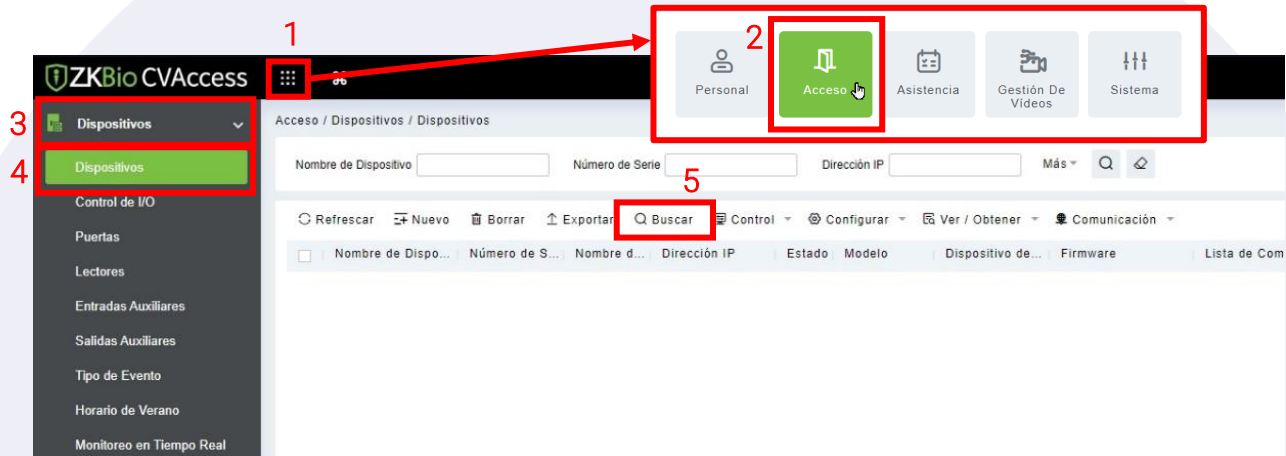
1

2

Personal

Acceso

Asistencia

Gestión De Vídeos

Sistema

ZKBio CVAccess

3

Dispositivos

4

Dispositivos

Control de I/O

Puertas

Lectores

Entradas Auxiliares

Salidas Auxiliares

Tipo de Evento

Horario de Verano

Monitoreo en Tiempo Real

Acceso / Dispositivos / Dispositivos

Nombre de Dispositivo

Número de Serie

Dirección IP

Más

5

Refrescar

Nuevo

Borrar

Exportar

Buscar

Control

Configurar

Ver / Obtener

Comunicación

| Nombre de Dispo... | Número de S... | Nombre d... | Dirección IP | Estado | Modelo | Dispositivo de... | Firmware | Lista de Com |
|---|---|---|---|---|---|---|---|---|